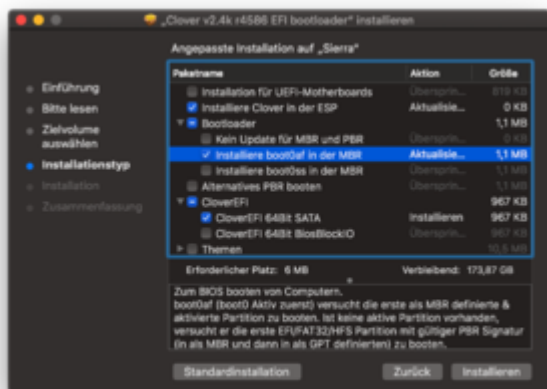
„Clover v2.4k r4586 EFI bootloader" installieren

Angepasste Installation auf „Sierra"

Einführung
Bitte lesen
Zielvolume auswählen
Installationstyp
Installation
Zusammenfassung

| Paketname | Aktion | Größe |
|---|---|---|
| Installation für UEFI-Motherboards | Übersprin... | 819 KB |
| Installiere Clover in der ESP | Aktualisie... | 0 KB |
| Bootloader | | 1,1 MB |
| Kein Update für MBR und PBR | Übersprin... | 0 KB |
| Installiere boot0af in der MBR | Aktualisie... | 1,1 MB |
| Installiere boot0ss in der MBR | Übersprin... | 1,1 MB |
| Alternatives PBR booten | Übersprin... | 1,1 MB |
| CloverEFI | | 967 KB |
| CloverEFI 64Bit SATA | Installieren | 967 KB |
| CloverEFI 64Bit BiosBlockIO | Übersprin... | 967 KB |
| Themen | | 10,6 MB |

Erforderlicher Platz: 6 MB
Verbleibend: 173,87 GB

Zum BIOS booten von Computern.
boot0af (boot0 Aktiv zuerst) versucht die erste als MBR definierte & aktivierte Partition zu booten. Ist keine aktive Partition vorhanden, versucht er die erste EFI/FAT32/HFS Partition mit gültiger PBR Signatur (in als MBR und dann in als GPT definierten) zu booten.

Standardinstallation
Zurück
Installieren